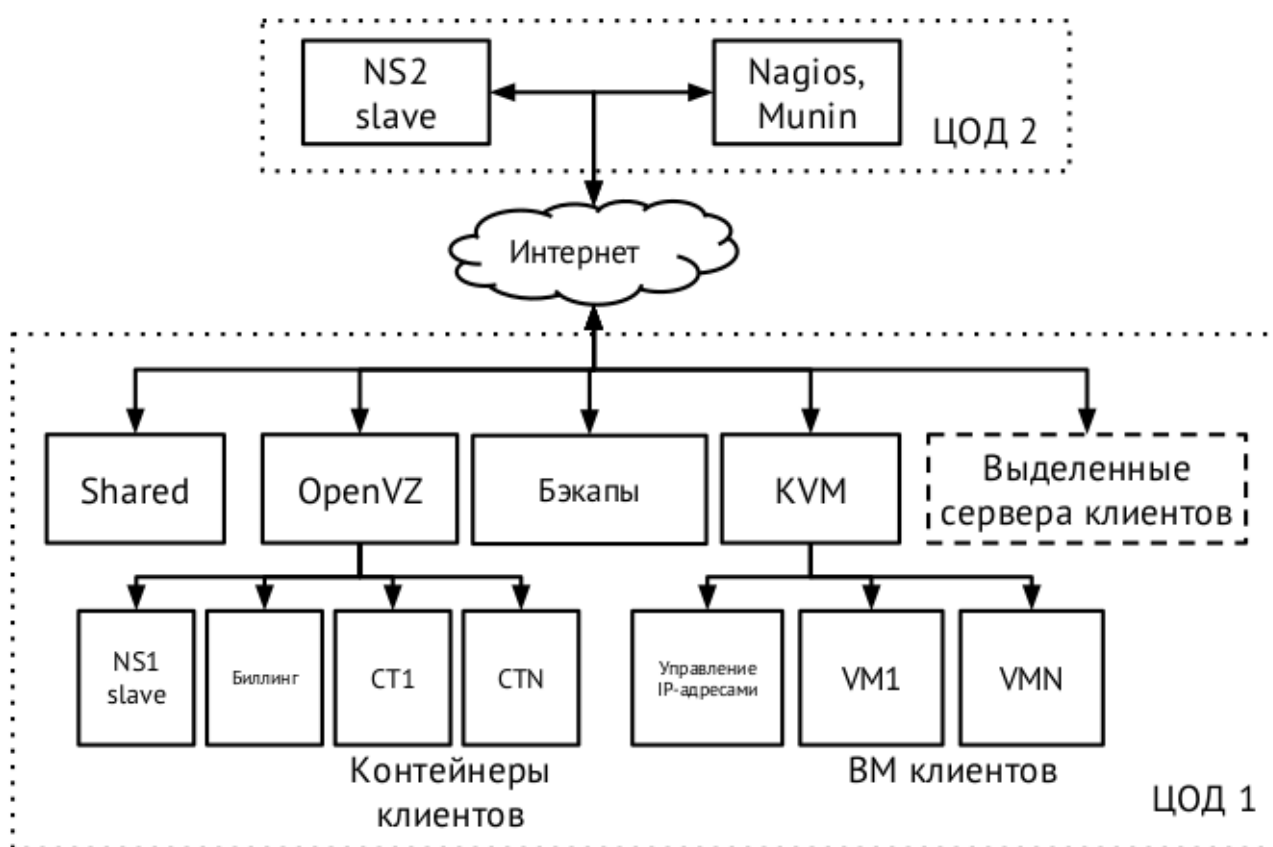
NS2 slave

Nagios, Munin

ЦОД 2

Интернет

Shared

OpenVZ

Бэкапы

KVM

Выделенные сервера клиентов

NS1 slave

Биллинг

CT1

CTN

Управление IP-адресами

VM1

VMN

Контейнеры клиентов

ВМ клиентов

ЦОД 1